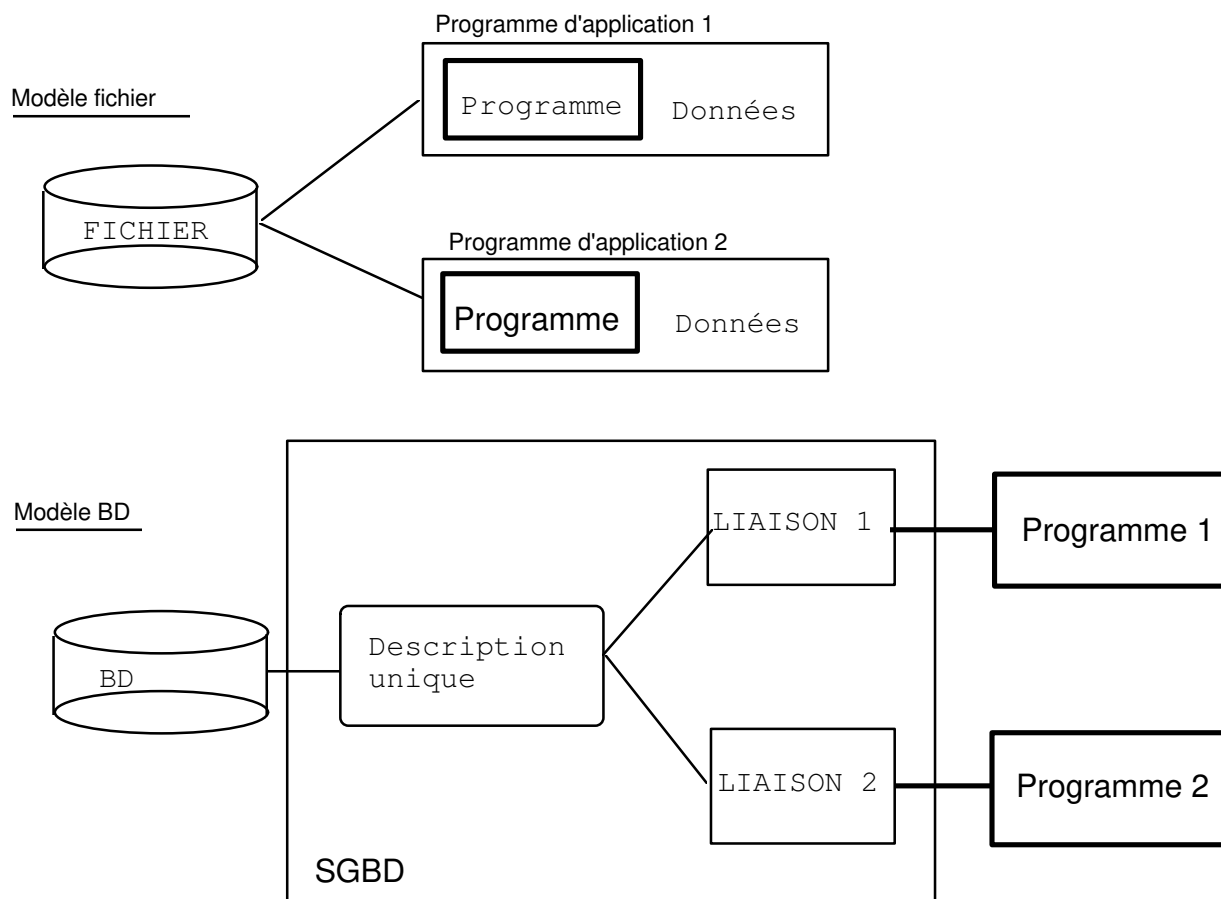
Modèle fichier

Programme d'application 1

Programme Données

FICHIER

Programme d'application 2

Programme Données

Modèle BD

BD

Description unique

LIAISON 1

LIAISON 2

SGBD

Programme 1

Programme 2